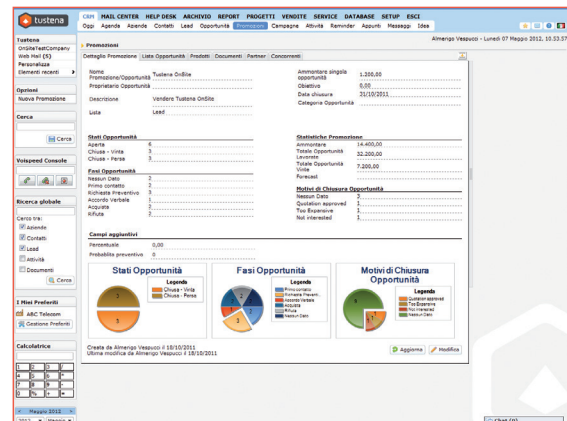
tustena

CRM MAIL CENTER HELP DESK ARCHIVIO REPORT PROGETTI VENDITE SERVICE DATABASE SETUP ESCI
Oggi Agenda Aziende Contatti Lead Opportunità Promozioni Campagne Attività Reminder Appunti Messaggi Idea

Almengo Vespucci - Lunedì 07 Maggio 2012, 10.53.57

Tustena
OnSiteTestCompany
Web Mail (5)
Personalizza
Elementi recenti

Opzioni
Nuova Promozione

Cerca
Cerca

Voispeed Console

Ricerca globale
Cerca tra:
Aziende
Contatti
Lead
Attività
Documenti
Cerca

I Miei Preferiti
ABC Telecom
Gestione Preferiti

Calcolatrice

Maggio 2012

Promozioni

Dettaglio Promozione | Liste Opportunità | Prodotti | Documenti | Partner | Concorrenti

Nome Promozione/Opportunità: Tustena OnSite
Proprietario Opportunità
Descrizione: Vendere Tustena OnSite
Lista: Lead

Ammontare singola opportunità: 1.200,00
Obiettivo: 0,00
Data chiusura: 31/10/2011
Categoria Opportunità

Stati Opportunità
Aperta: 6
Chiusa - Vinta: 3
Chiusa - Persa: 3

Statistiche Promozione
Ammontare: 14.400,00
Totale Opportunità Lavorate: 32.200,00
Totale Opportunità Vinte: 7.200,00
Forecast

Fasi Opportunità
Nessun Dato: 2
Primo contatto: 2
Richiesta Preventivo: 3
Accordo Verbale: 1
Acquisita: 2
Rifiuta: 2

Motivi di Chiusura Opportunità
Nessun Dato: 3
Quotation approved: 1
Too Expensive: 1
Not interested: 1

Campi aggiuntivi
Percentuale: 0,00
Probabilità preventivo: 0

Stati Opportunità
Legenda
Chiusa - Vinta
Chiusa - Persa

Fasi Opportunità
Legenda
Primo contatto
Richiesta Preventivo
Accordo Verbale
Acquisita
Rifiuta
Nessun Dato

Motivi di Chiusura Opportunità
Legenda
Quotation approved
Too Expensive
Not interested
Nessun Dato

Creata da Almengo Vespucci il 18/10/2011
Ultima modifica da Almengo Vespucci il 18/10/2011

Aggiorna
Modifica

Chat (0)